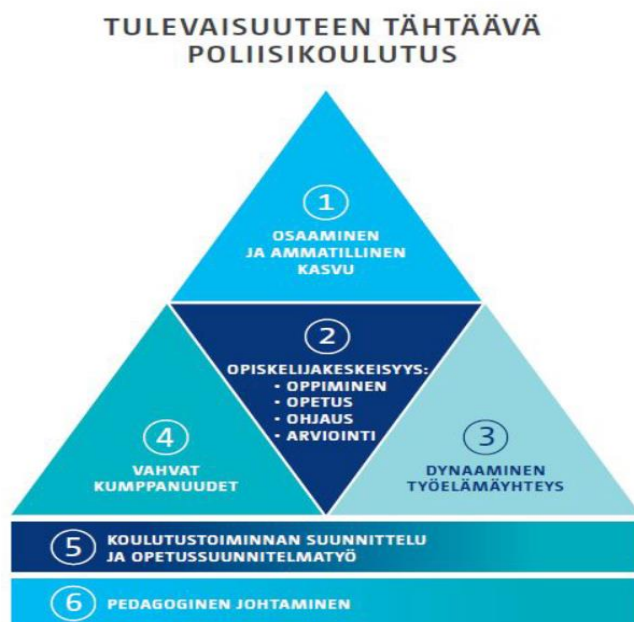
TULEVAISUUTEEN TÄHTÄÄVÄ POLIISIKOULUTUS

1
OSAAMINEN JA AMMATILLINEN KASVU

2
OPISKELIJAKESKEISYYS:
• OPPIMINEN
• OPETUS
• OHJAUS
• ARVIOINTI

4
VAHVAT KUMPPANUUDET

3
DYNAAMINEN TYÖELÄMÄYHTEYS

5
KOULUTUSTOIMINNAN SUUNNITTELU JA OPETUSSUUNNITELMATYÖ

6
PEDAGOGINEN JOHTAMINEN